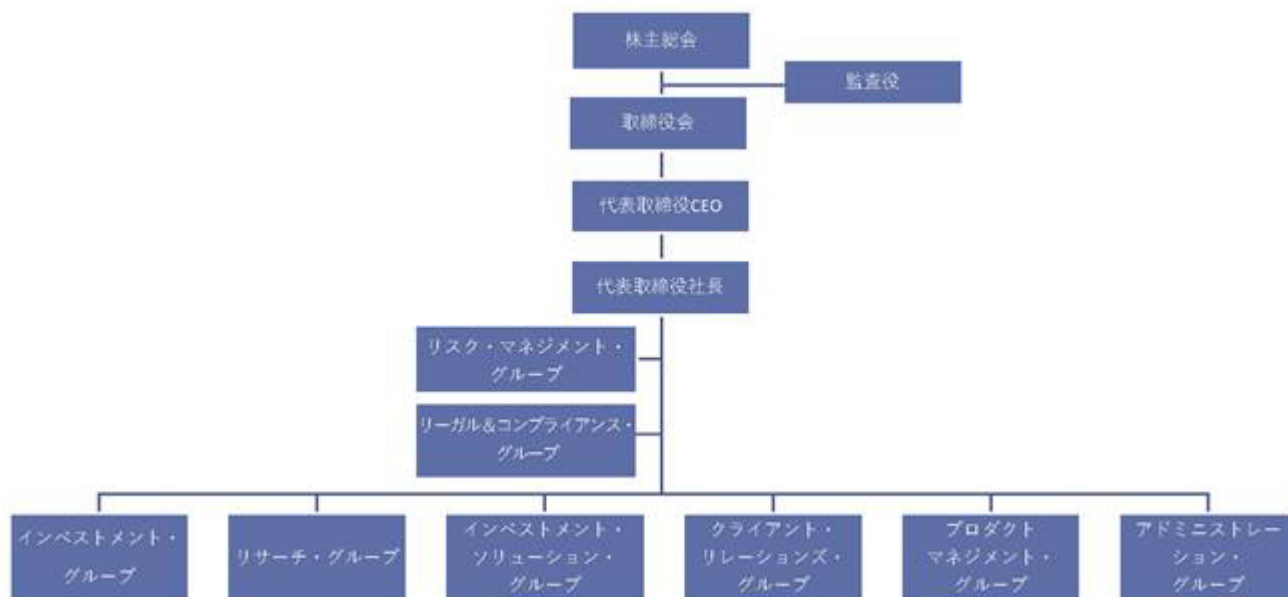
株主総会

監査役

取締役会

代表取締役CEO

代表取締役社長

リスク・マネジメント・グループ

リーガル&コンプライアンス・グループ

インベストメント・グループ

リサーチ・グループ

インベストメント・ソリューション・グループ

クライアント・リレーションズ・グループ

プロダクト マネジメント・グループ

アドミニストレーション・グループ